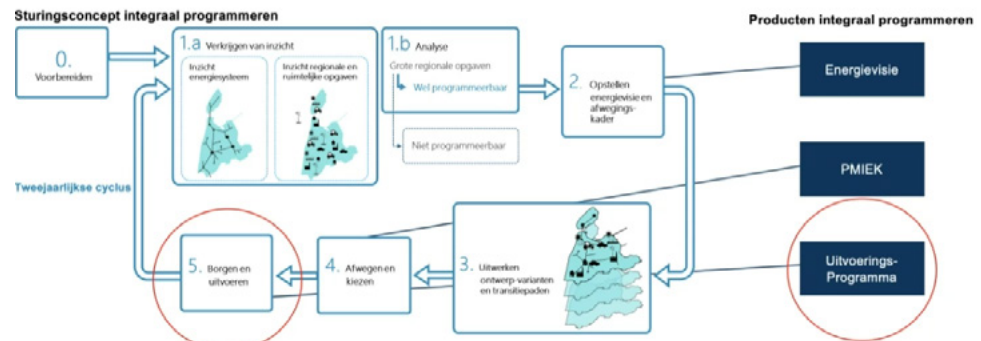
Sturingsconcept integraal programmeren

Producten integraal programmeren

0.
Voorbereiden

1.a Verkrijgen van inzicht

Inzicht energiesysteem

Inzicht regionale en ruimtelijke opgaven

1.b Analyse

Grote regionale opgaven

Wel programmeerbaar

Niet programmeerbaar

2. Opstellen energievisie en afwegingskader

Energievisie

PMIEK

Uitvoerings-Programma

Tweejaarlijkse cyclus

3. Uitwerken ontwerp-varianten en transitiepaden

4. Afwegen en kiezen

5. Borgen en uitvoeren